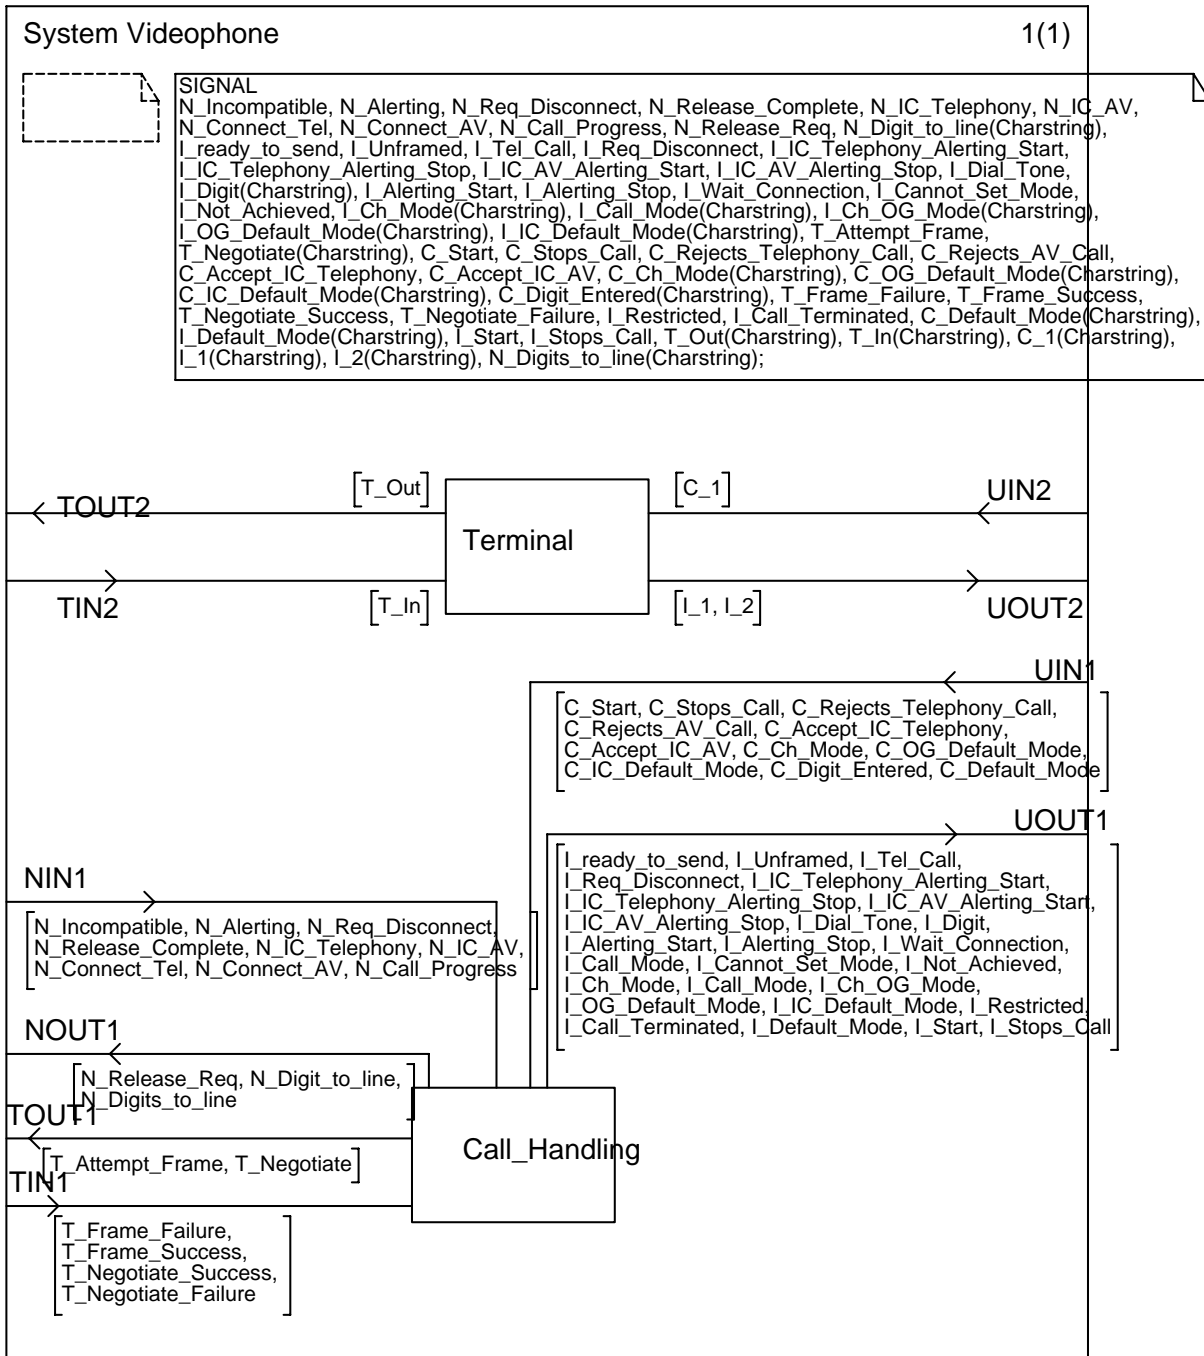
System Videophone

1(1)

SIGNAL
N_Incompatible, N_Alerting, N_Req_Disconnect, N_Release_Complete, N_IC_Telephony, N_IC_AV, N_Connect_Tel, N_Connect_AV, N_Call_Progress, N_Release_Req, N_Digit_to_line(Charstring), I_ready_to_send, I_Unframed, I_Tel_Call, I_Req_Disconnect, I_IC_Telephony_Alerting_Start, I_IC_Telephony_Alerting_Stop, I_IC_AV_Alerting_Start, I_IC_AV_Alerting_Stop, I_Dial_Tone, I_Digit(Charstring), I_Alerting_Start, I_Alerting_Stop, I_Wait_Connection, I_Cannot_Set_Mode, I_Not_Achieved, I_Ch_Mode(Charstring), I_Call_Mode(Charstring), I_Ch_OG_Mode(Charstring), I_OG_Default_Mode(Charstring), I_IC_Default_Mode(Charstring), T_Attempt_Frame, T_Negotiate(Charstring), C_Start, C_Stops_Call, C_Rejects_Telephony_Call, C_Rejects_AV_Call, C_Accept_IC_Telephony, C_Accept_IC_AV, C_Ch_Mode(Charstring), C_OG_Default_Mode(Charstring), C_IC_Default_Mode(Charstring), C_Digit_Entered(Charstring), T_Frame_Failure, T_Frame_Success, T_Negotiate_Success, T_Negotiate_Failure, I_Restricted, I_Call_Terminated, C_Default_Mode(Charstring), I_Default_Mode(Charstring), I_Start, I_Stops_Call, T_Out(Charstring), T_In(Charstring), C_1(Charstring), I_1(Charstring), I_2(Charstring), N_Digits_to_line(Charstring);

T_Out
C_1
TOUT2
UIN2
Terminal
TIN2
T_In
I_1, I_2
UOUT2

UIN1
C_Start, C_Stops_Call, C_Rejects_Telephony_Call, C_Rejects_AV_Call, C_Accept_IC_Telephony, C_Accept_IC_AV, C_Ch_Mode, C_OG_Default_Mode, C_IC_Default_Mode, C_Digit_Entered, C_Default_Mode

UOUT1
I_ready_to_send, I_Unframed, I_Tel_Call, I_Req_Disconnect, I_IC_Telephony_Alerting_Start, I_IC_Telephony_Alerting_Stop, I_IC_AV_Alerting_Start, I_IC_AV_Alerting_Stop, I_Dial_Tone, I_Digit, I_Alerting_Start, I_Alerting_Stop, I_Wait_Connection, I_Call_Mode, I_Cannot_Set_Mode, I_Not_Achieved, I_Ch_Mode, I_Call_Mode, I_Ch_OG_Mode, I_OG_Default_Mode, I_IC_Default_Mode, I_Restricted, I_Call_Terminated, I_Default_Mode, I_Start, I_Stops_Call

NIN1
N_Incompatible, N_Alerting, N_Req_Disconnect, N_Release_Complete, N_IC_Telephony, N_IC_AV, N_Connect_Tel, N_Connect_AV, N_Call_Progress

NOUT1
N_Release_Req, N_Digit_to_line, N_Digits_to_line

TOUT1
T_Attempt_Frame, T_Negotiate
TIN1
Call_Handling
T_Frame_Failure, T_Frame_Success, T_Negotiate_Success, T_Negotiate_Failure